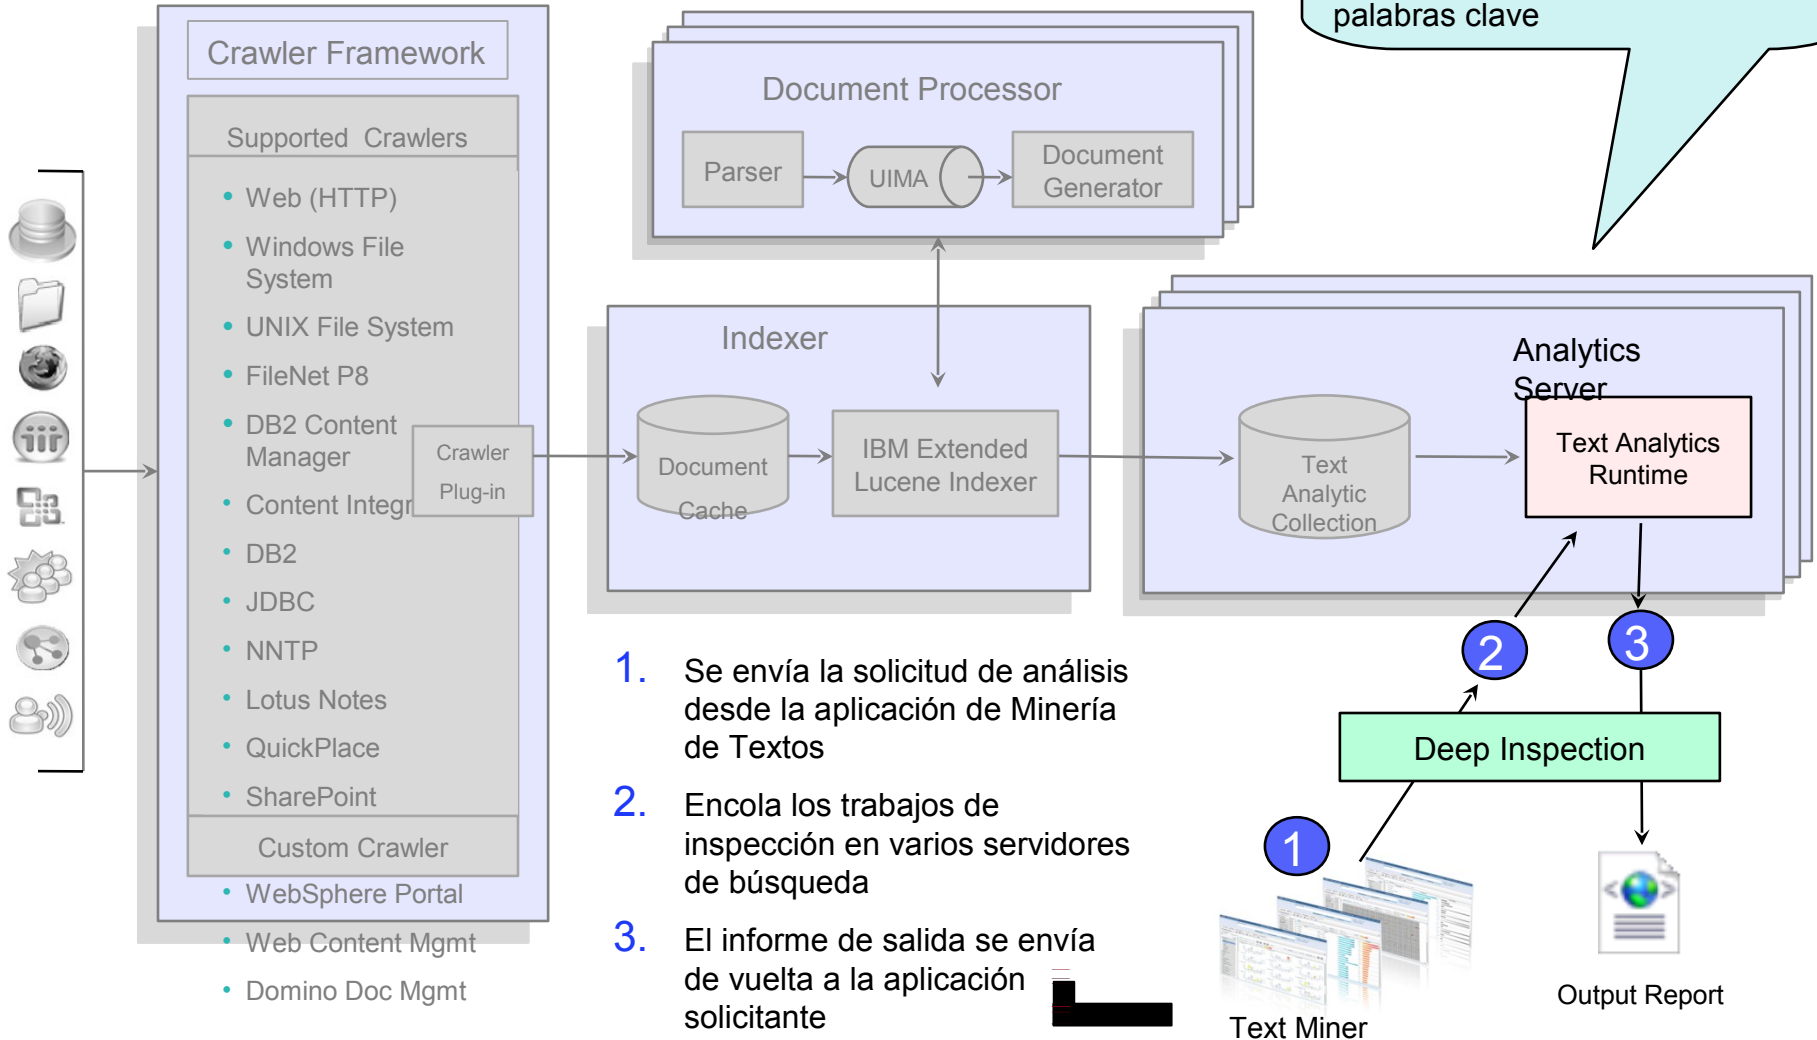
palabras clave

Crawler Framework

Supported Crawlers

- Web (HTTP)
- Windows File System
- UNIX File System
- FileNet P8
- DB2 Content Manager
- Content Integr
- DB2
- JDBC
- NNTP
- Lotus Notes
- QuickPlace
- SharePoint

Crawler Plug-in

Custom Crawler

- WebSphere Portal
- Web Content Mgmt
- Domino Doc Mgmt

Document Processor

Parser

UIMA

Document Generator

Indexer

Document Cache

IBM Extended Lucene Indexer

Analytics Server

Text Analytic Collection

Text Analytics Runtime

1. Se envía la solicitud de análisis desde la aplicación de Minería de Textos

2. Encola los trabajos de inspección en varios servidores de búsqueda

3. El informe de salida se envía de vuelta a la aplicación solicitante

2

3

Deep Inspection

1

Text Miner

Output Report